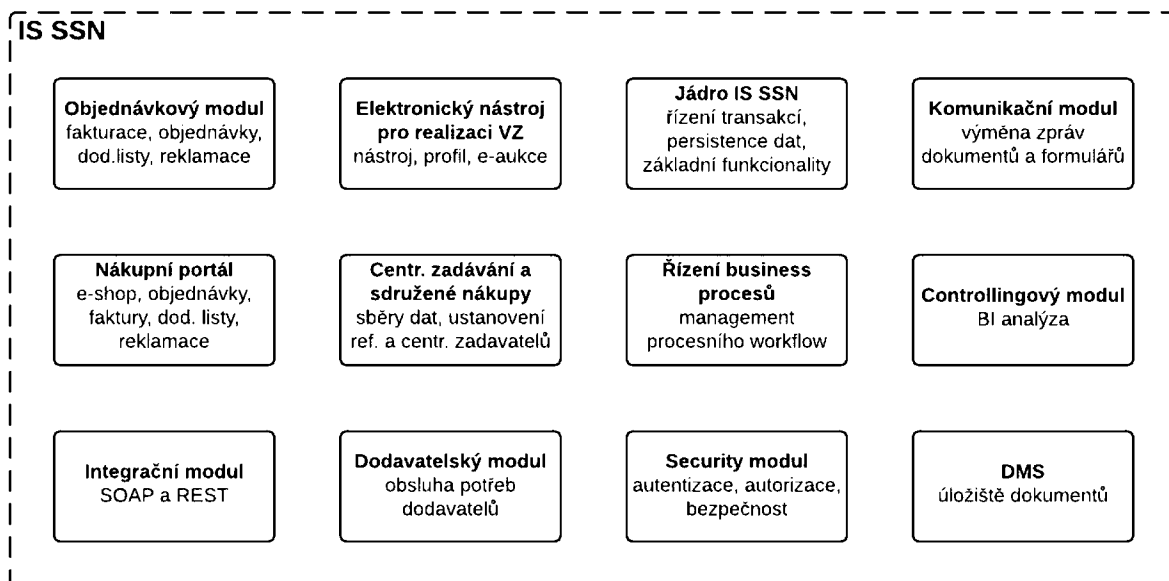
IS SSN

Objednávkový modul
fakturace, objednávky, dod.listy, reklamace

Elektronický nástroj pro realizaci VZ
nástroj, profil, e-aukce

Jádro IS SSN
řízení transakcí, persistence dat, základní funkcionality

Komunikační modul
výměna zpráv dokumentů a formulářů

Nákupní portál
e-shop, objednávky, faktury, dod. listy, reklamace

Centr. zadávání a sdružené nákupy
sběry dat, ustanovení ref. a centr. zadavatelů

Řízení business procesů
management procesního workflow

Controllingový modul
BI analýza

Integrační modul
SOAP a REST

Dodavatelský modul
obsluha potřeb dodavatelů

Security modul
autentizace, autorizace, bezpečnost

DMS
úložiště dokumentů